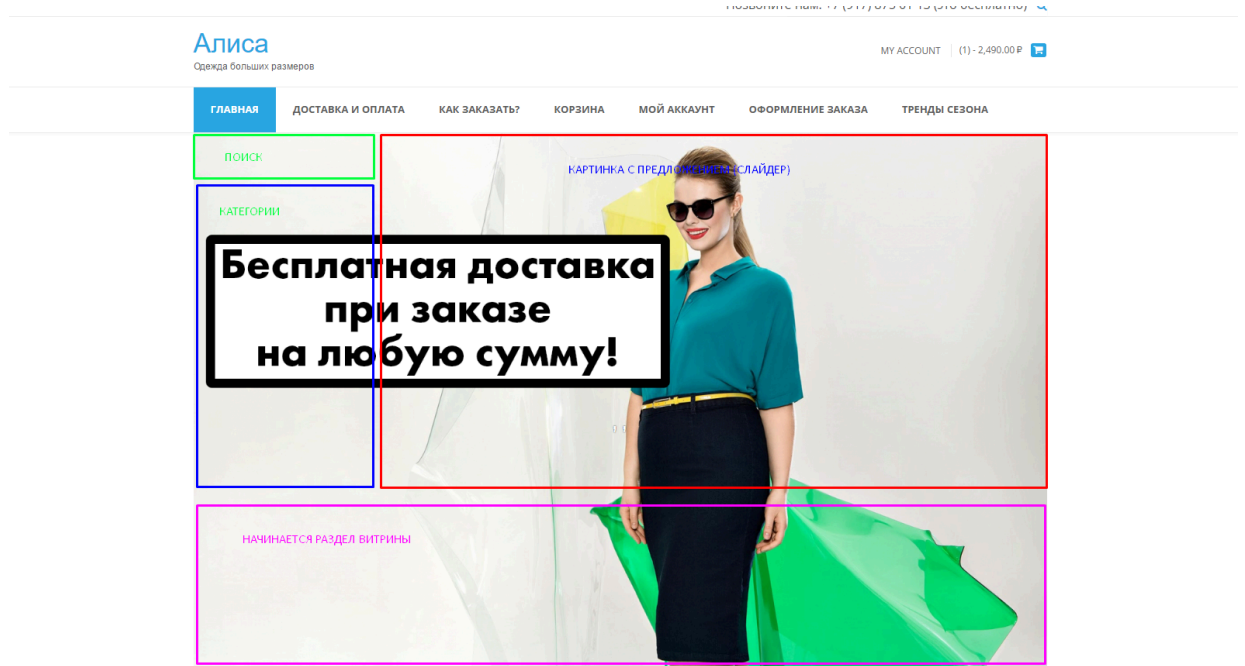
Позвоните нам: +7 (917) 873 61 15 (это бесплатно)

Алиса
Одежда больших размеров

MY ACCOUNT (1) - 2,490.00 ₽

ГЛАВНАЯ ДОСТАВКА И ОПЛАТА КАК ЗАКАЗАТЬ? КОРЗИНА МОЙ АККАУНТ ОФОРМЛЕНИЕ ЗАКАЗА ТРЕНДЫ СЕЗОНА

ПОИСК

КАРТИНКА С ПРЕДЛО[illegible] (СЛАЙДЕР)

КАТЕГОРИИ

Бесплатная доставка при заказе на любую сумму!

НАЧИНАЕТСЯ РАЗДЕЛ ВИТРИНЫ